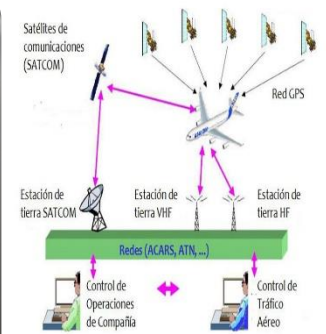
Satélites de comunicaciones (SATCOM)

Red GPS

Estación de tierra SATCOM

Estación de tierra VHF

Estación de tierra HF

Redes (ACARS, ATN, ...)

Control de Operaciones de Compañía

Control de Tráfico Aéreo